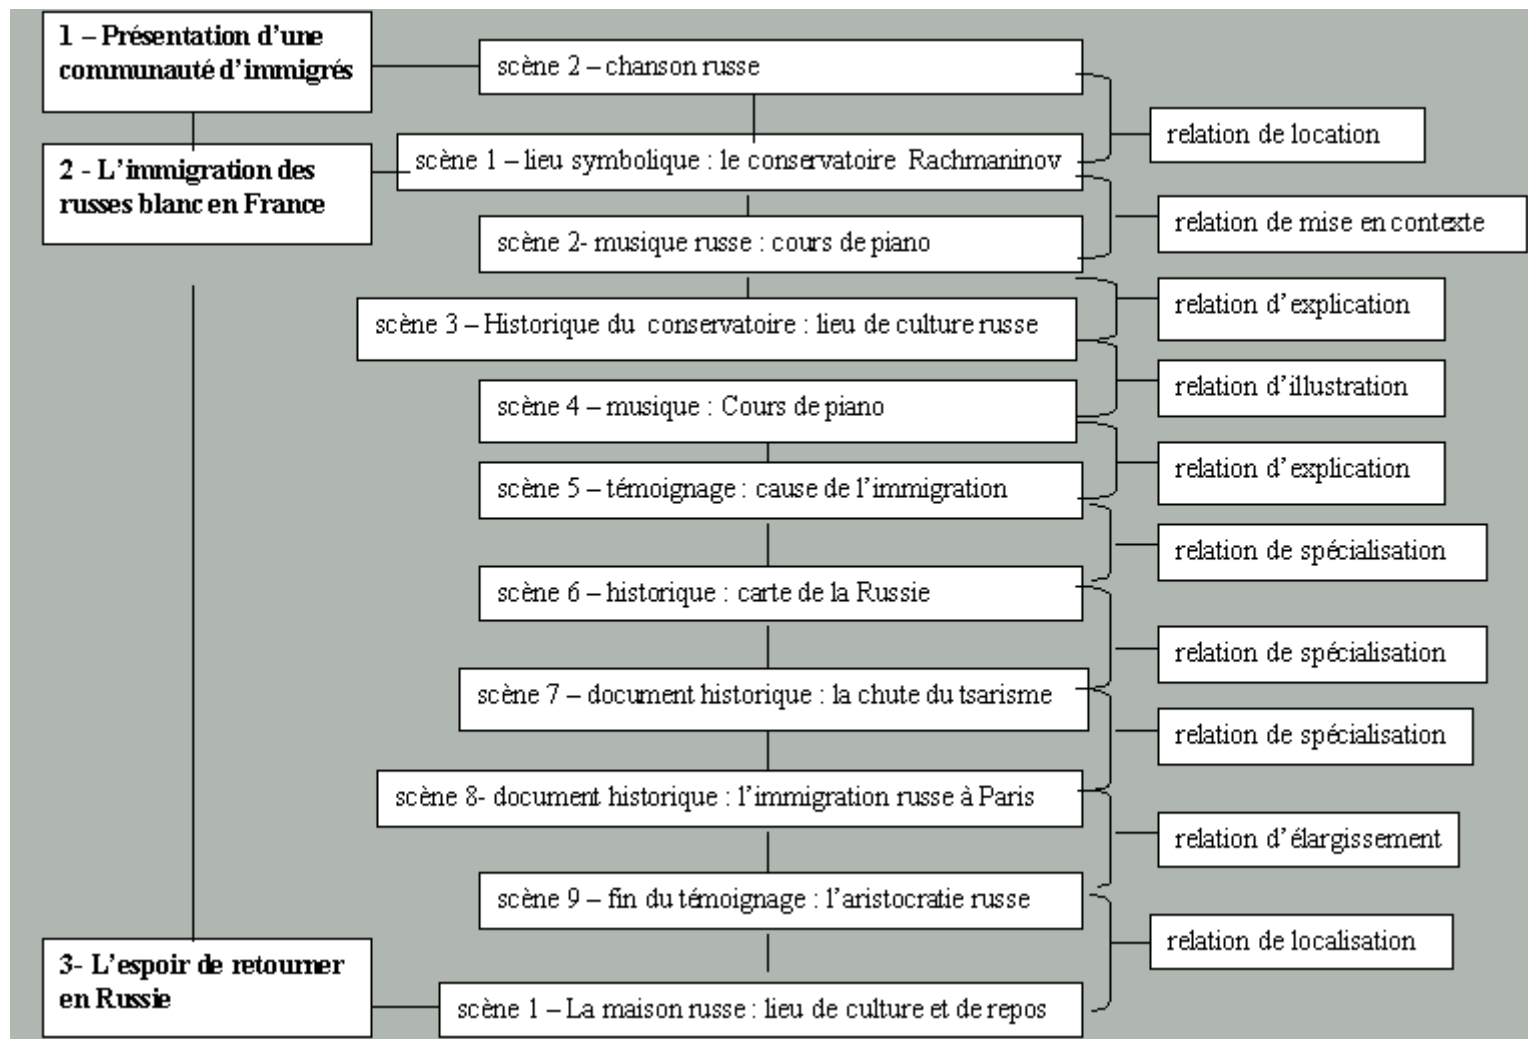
1 – Présentation d'une communauté d'immigrés

2 - L'immigration des russes blanc en France

3- L'espoir de retourner en Russie

scène 2 – chanson russe

scène 1 – lieu symbolique : le conservatoire Rachmaninov

scène 2- musique russe : cours de piano

scène 3 – Historique du conservatoire : lieu de culture russe

scène 4 – musique : Cours de piano

scène 5 – témoignage : cause de l'immigration

scène 6 – historique : carte de la Russie

scène 7 – document historique : la chute du tsarisme

scène 8- document historique : l'immigration russe à Paris

scène 9 – fin du témoignage : l'aristocratie russe

scène 1 – La maison russe : lieu de culture et de repos

relation de location

relation de mise en contexte

relation d'explication

relation d'illustration

relation d'explication

relation de spécialisation

relation de spécialisation

relation de spécialisation

relation d'élargissement

relation de localisation